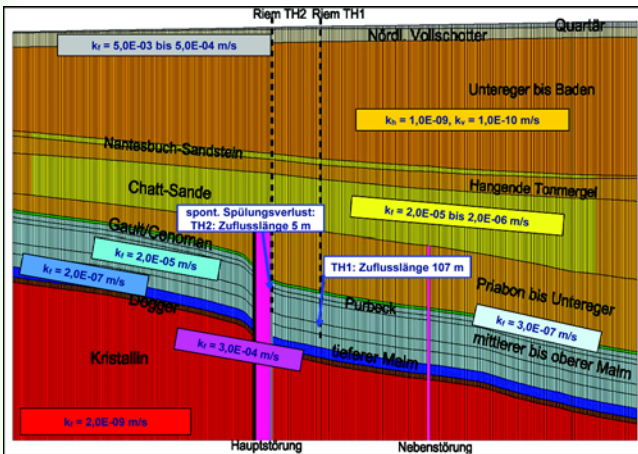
Riem TH2 Riem TH1

Quartär

$k_f$ = 5,0E-03 bis 5,0E-04 m/s

Nördl. Vollschotter

Untereger bis Baden

$k_h$ = 1,0E-09, $k_v$ = 1,0E-10 m/s

Nantesbuch-Sandstein

Chatt-Sande

Hangende Tonmergel

spont. Spülungsverlust: TH2: Zuflusslänge 5 m

$k_f$ = 2,0E-05 bis 2,0E-06 m/s

Gault/Cenoman

$k_f$ = 2,0E-05 m/s

TH1: Zuflusslänge 107 m

$k_f$ = 2,0E-07 m/s

Priabon bis Untereger

Dogger

Purbeck

$k_f$ = 3,0E-07 m/s

Kristallin

$k_f$ = 3,0E-04 m/s

tieferer Malm

mittlerer bis oberer Malm

$k_f$ = 2,0E-09 m/s

Hauptstörung

Nebenstörung